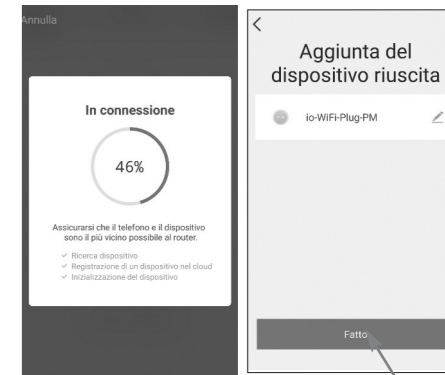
Annulla

In connessione

46%

Assicurarsi che il telefono e il dispositivo sono il più vicino possibile al router.

Ricerca dispositivo
Registrazione di un dispositivo nel cloud
Inizializzazione del dispositivo

<

Aggiunta del dispositivo riuscita

io-WiFi-Plug-PM

Fatto